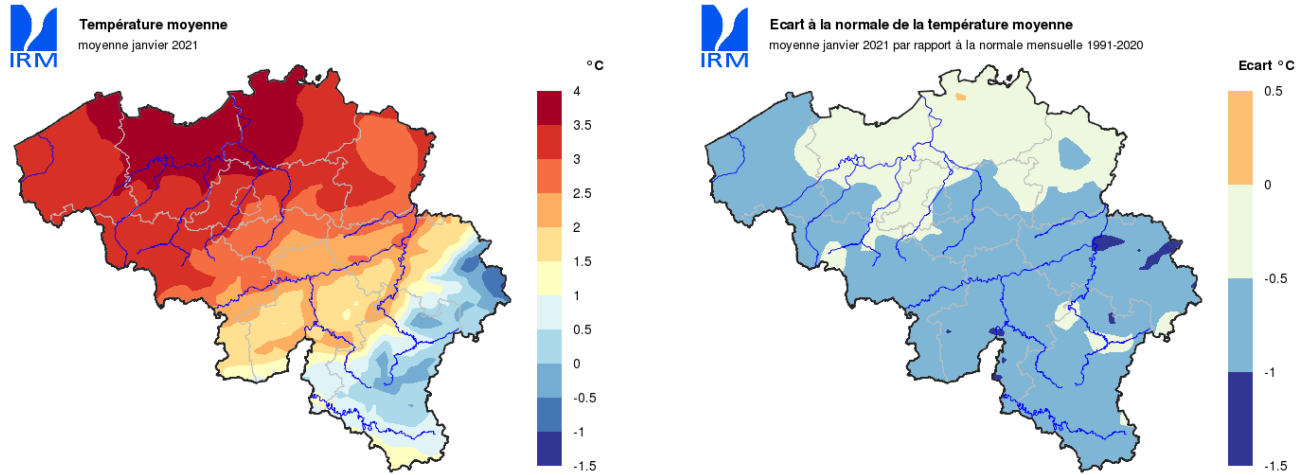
IRM

Température moyenne
moyenne janvier 2021

°C
4
3.5
3
2.5
2
1.5
1
0.5
0
-0.5
-1
-1.5

IRM

Ecart à la normale de la température moyenne
moyenne janvier 2021 par rapport à la normale mensuelle 1991-2020

Ecart °C
0.5
0
-0.5
-1
-1.5